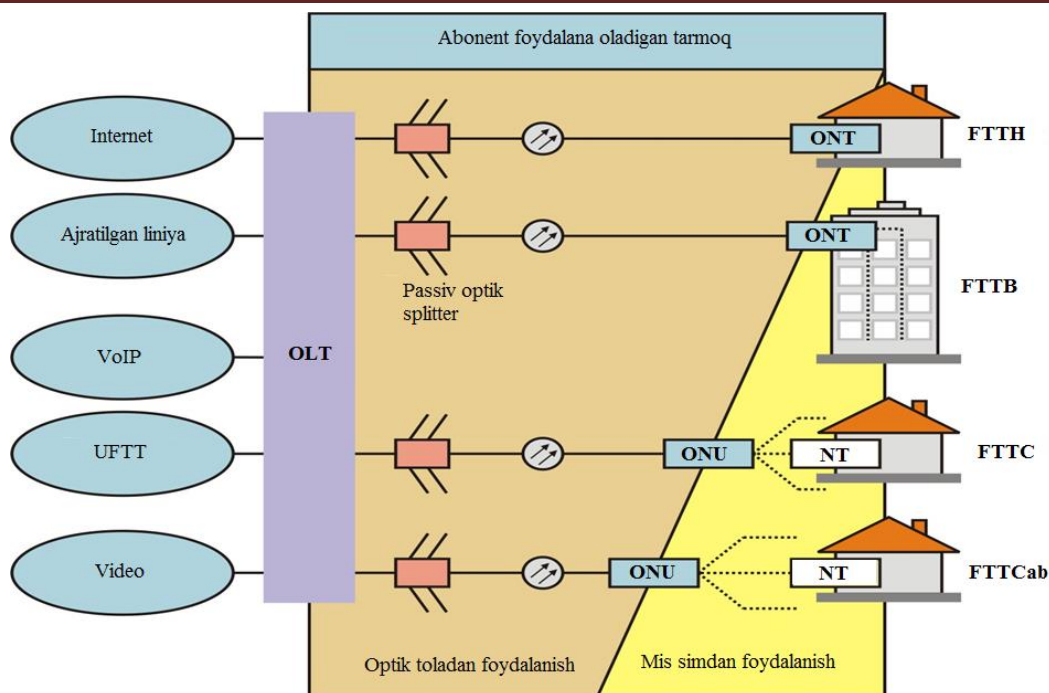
Abonent foydalana oladigan tarmoq

Internet

Ajratilgan liniya

VoIP

UFTT

Video

OLT

Passiv optik splitter

ONT

FTTH

ONT

FTTB

ONU

NT

FTTC

ONU

NT

FTTCab

Optik toladan foydalanish

Mis simdan foydalanish